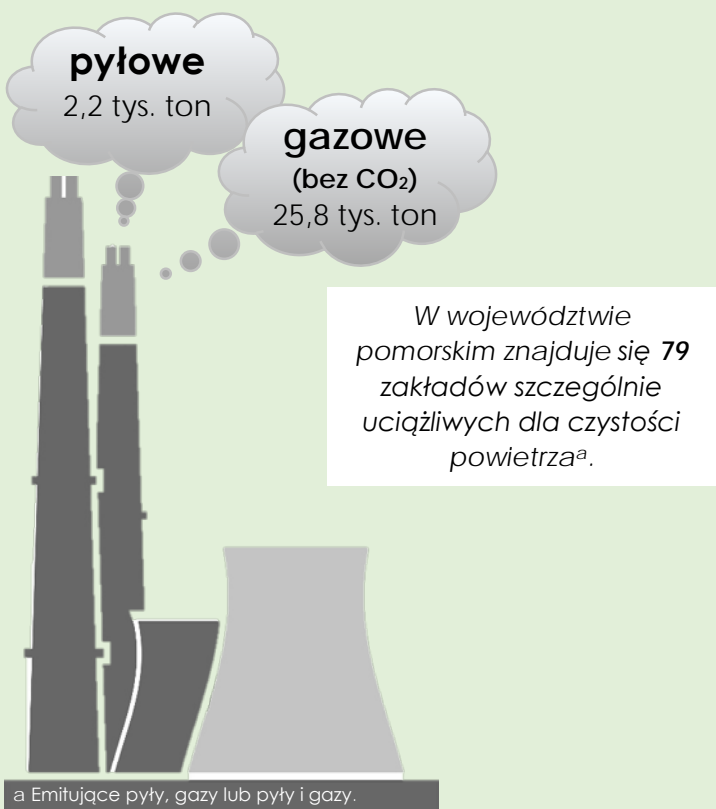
pyłowe
2,2 tys. ton

gazowe
(bez $CO_2$)
25,8 tys. ton

W województwie pomorskim znajduje się **79** zakładów szczególnie uciążliwych dla czystości powietrza$^a$.

a Emitujące pyły, gazy lub pyły i gazy.